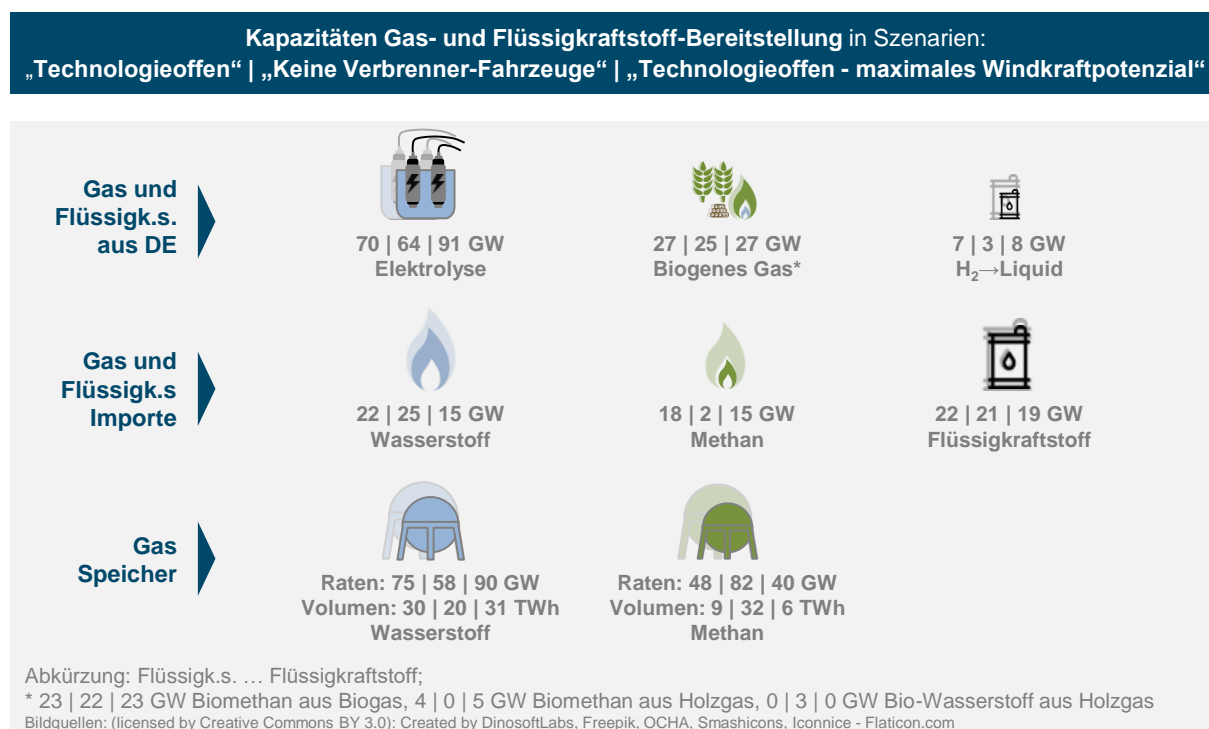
**Kapazitäten Gas- und Flüssigkraftstoff-Bereitstellung** in Szenarien:
„Technologieoffen“ | „Keine Verbrenner-Fahrzeuge“ | „Technologieoffen - maximales Windkraftpotenzial“

Gas und Flüssigk.s. aus DE

70 | 64 | 91 GW
Elektrolyse

27 | 25 | 27 GW
Biogenes Gas*

7 | 3 | 8 GW
$H_2 \rightarrow$Liquid

Gas und Flüssigk.s Importe

22 | 25 | 15 GW
Wasserstoff

18 | 2 | 15 GW
Methan

22 | 21 | 19 GW
Flüssigkraftstoff

Gas Speicher

Raten: 75 | 58 | 90 GW
Volumen: 30 | 20 | 31 TWh
Wasserstoff

Raten: 48 | 82 | 40 GW
Volumen: 9 | 32 | 6 TWh
Methan

Abkürzung: Flüssigk.s. … Flüssigkraftstoff;
* 23 | 22 | 23 GW Biomethan aus Biogas, 4 | 0 | 5 GW Biomethan aus Holzgas, 0 | 3 | 0 GW Bio-Wasserstoff aus Holzgas
Bildquellen: (licensed by Creative Commons BY 3.0): Created by DinosoftLabs, Freepik, OCHA, Smashicons, Iconnice - Flaticon.com